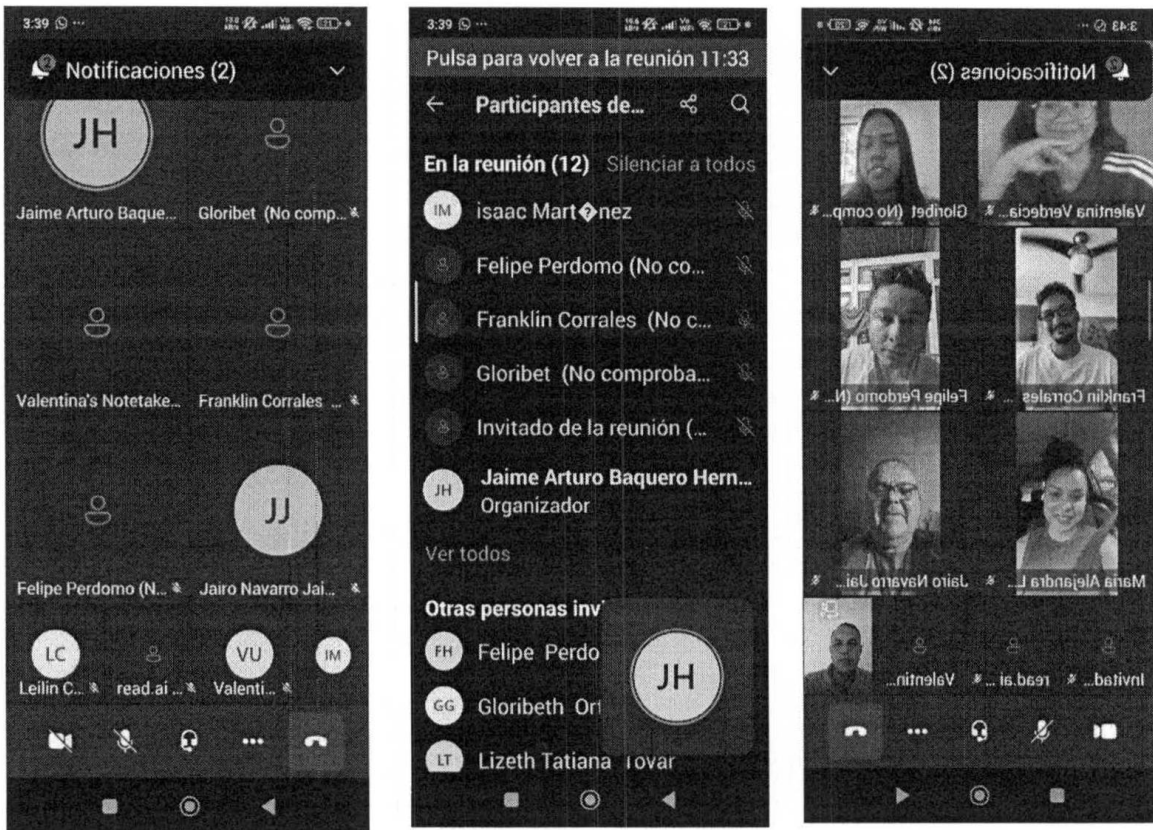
3:39

Notificaciones (2)

JH

Jaime Arturo Baque...

Gloribet (No comp...

Valentina's Notetake...

Franklin Corrales ...

JJ

Felipe Perdomo (N...

Jairo Navarro Jai...

LC

Leilin C...

read.ai ...

VU

Valenti...

IM

3:39

Pulsa para volver a la reunión 11:33

Participantes de...

En la reunión (12) Silenciar a todos

IM isaac Mart�nez

Felipe Perdomo (No co...

Franklin Corrales (No c...

Gloribet (No comproba...

Invitado de la reunión (...

JH Jaime Arturo Baquero Hern...
Organizador

Ver todos

Otras personas inv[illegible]

FH Felipe Perdo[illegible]

GG Gloribeth Or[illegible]

LT Lizeth Tatiana Tovar

JH

3:43

Notificaciones (2)

Gloribet (No comp...

Valentina Verdecia...

Felipe Perdomo (N...

Franklin Corrales ...

Jairo Navarro Jai...

Maria Alejandra L...

Valentin...

read.ai ...

Invitad...